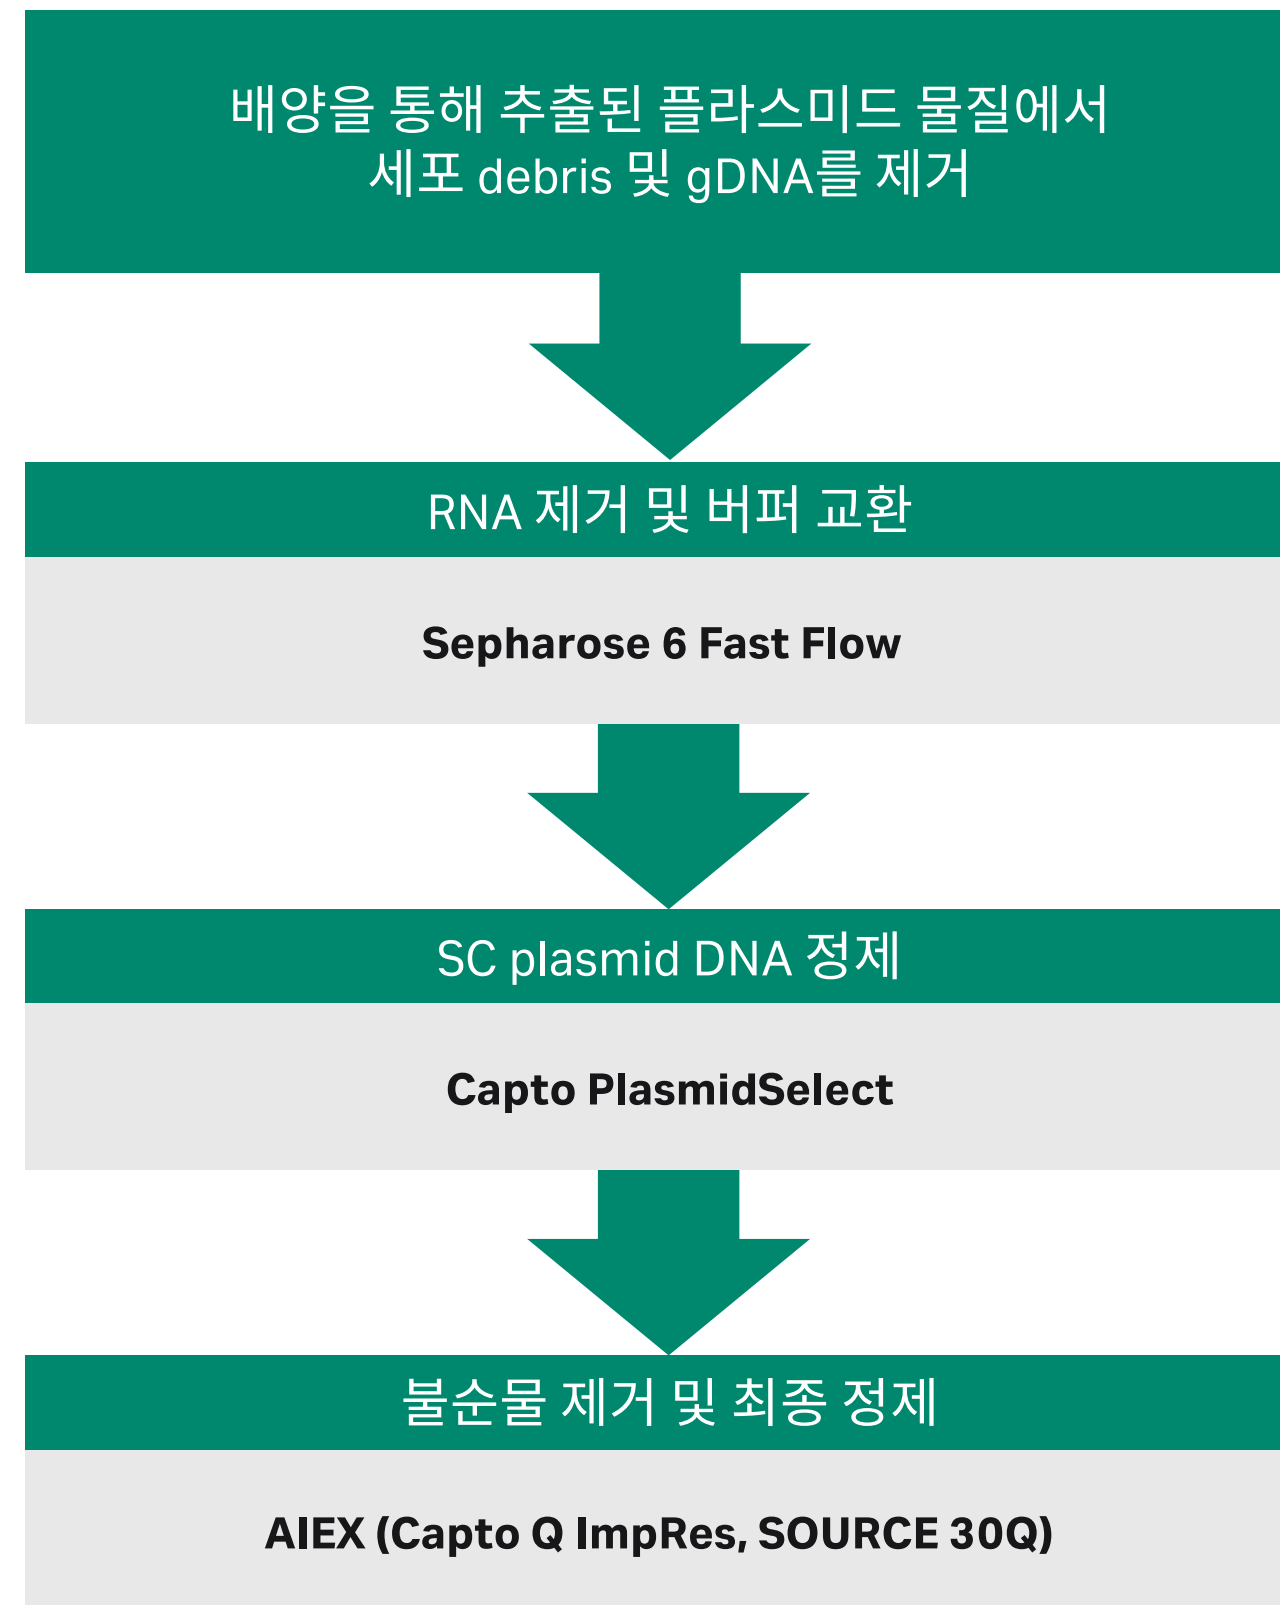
배양을 통해 추출된 플라스미드 물질에서 세포 debris 및 gDNA를 제거

RNA 제거 및 버퍼 교환

Sepharose 6 Fast Flow

SC plasmid DNA 정제

Capto PlasmidSelect

불순물 제거 및 최종 정제

AIEX (Capto Q ImpRes, SOURCE 30Q)